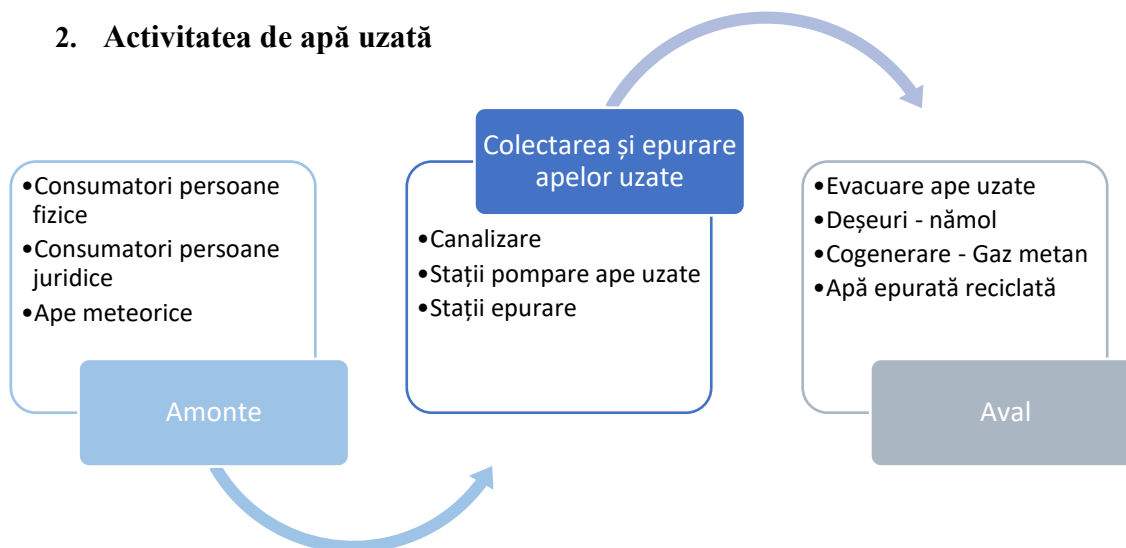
2. Activitatea de apă uzată

•Consumatori persoane fizice
•Consumatori persoane juridice
•Ape meteorice

Amonte

Colectarea și epurare apelor uzate

•Canalizare
•Stații pompare ape uzate
•Stații epurare

•Evacuare ape uzate
•Deșeuri - nămol
•Cogenerare - Gaz metan
•Apă epurată reciclată

Aval